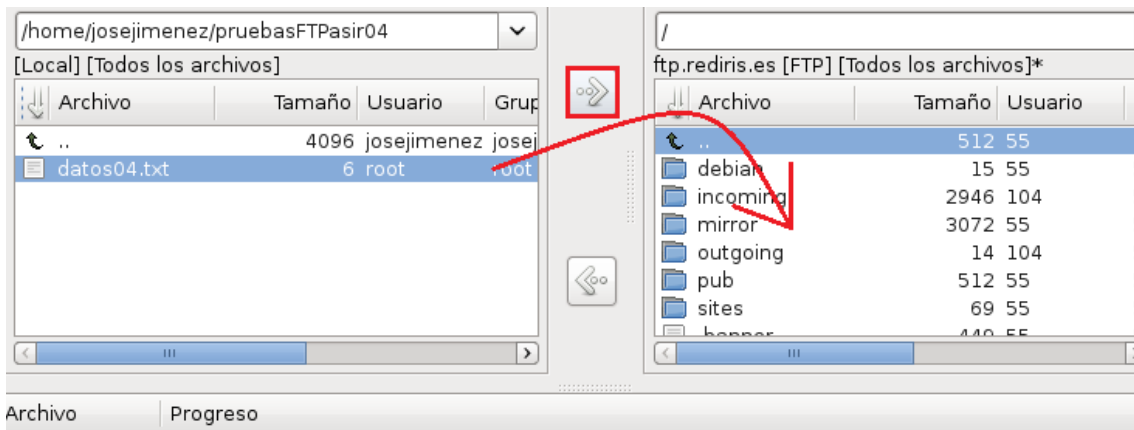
/home/josejimenez/pruebasFTPasir04

[Local] [Todos los archivos]

| Archivo | Tamaño | Usuario | Grup |
|---|---|---|---|
| .. | 4096 | josejimenez | josej |
| datos04.txt | 6 | root | root |

/

ftp.rediris.es [FTP] [Todos los archivos]*

| Archivo | Tamaño | Usuario |
|---|---|---|
| .. | 512 | 55 |
| debian | 15 | 55 |
| incoming | 2946 | 104 |
| mirror | 3072 | 55 |
| outgoing | 14 | 104 |
| pub | 512 | 55 |
| sites | 69 | 55 |
| .banner | 449 | 55 |

Archivo Progreso